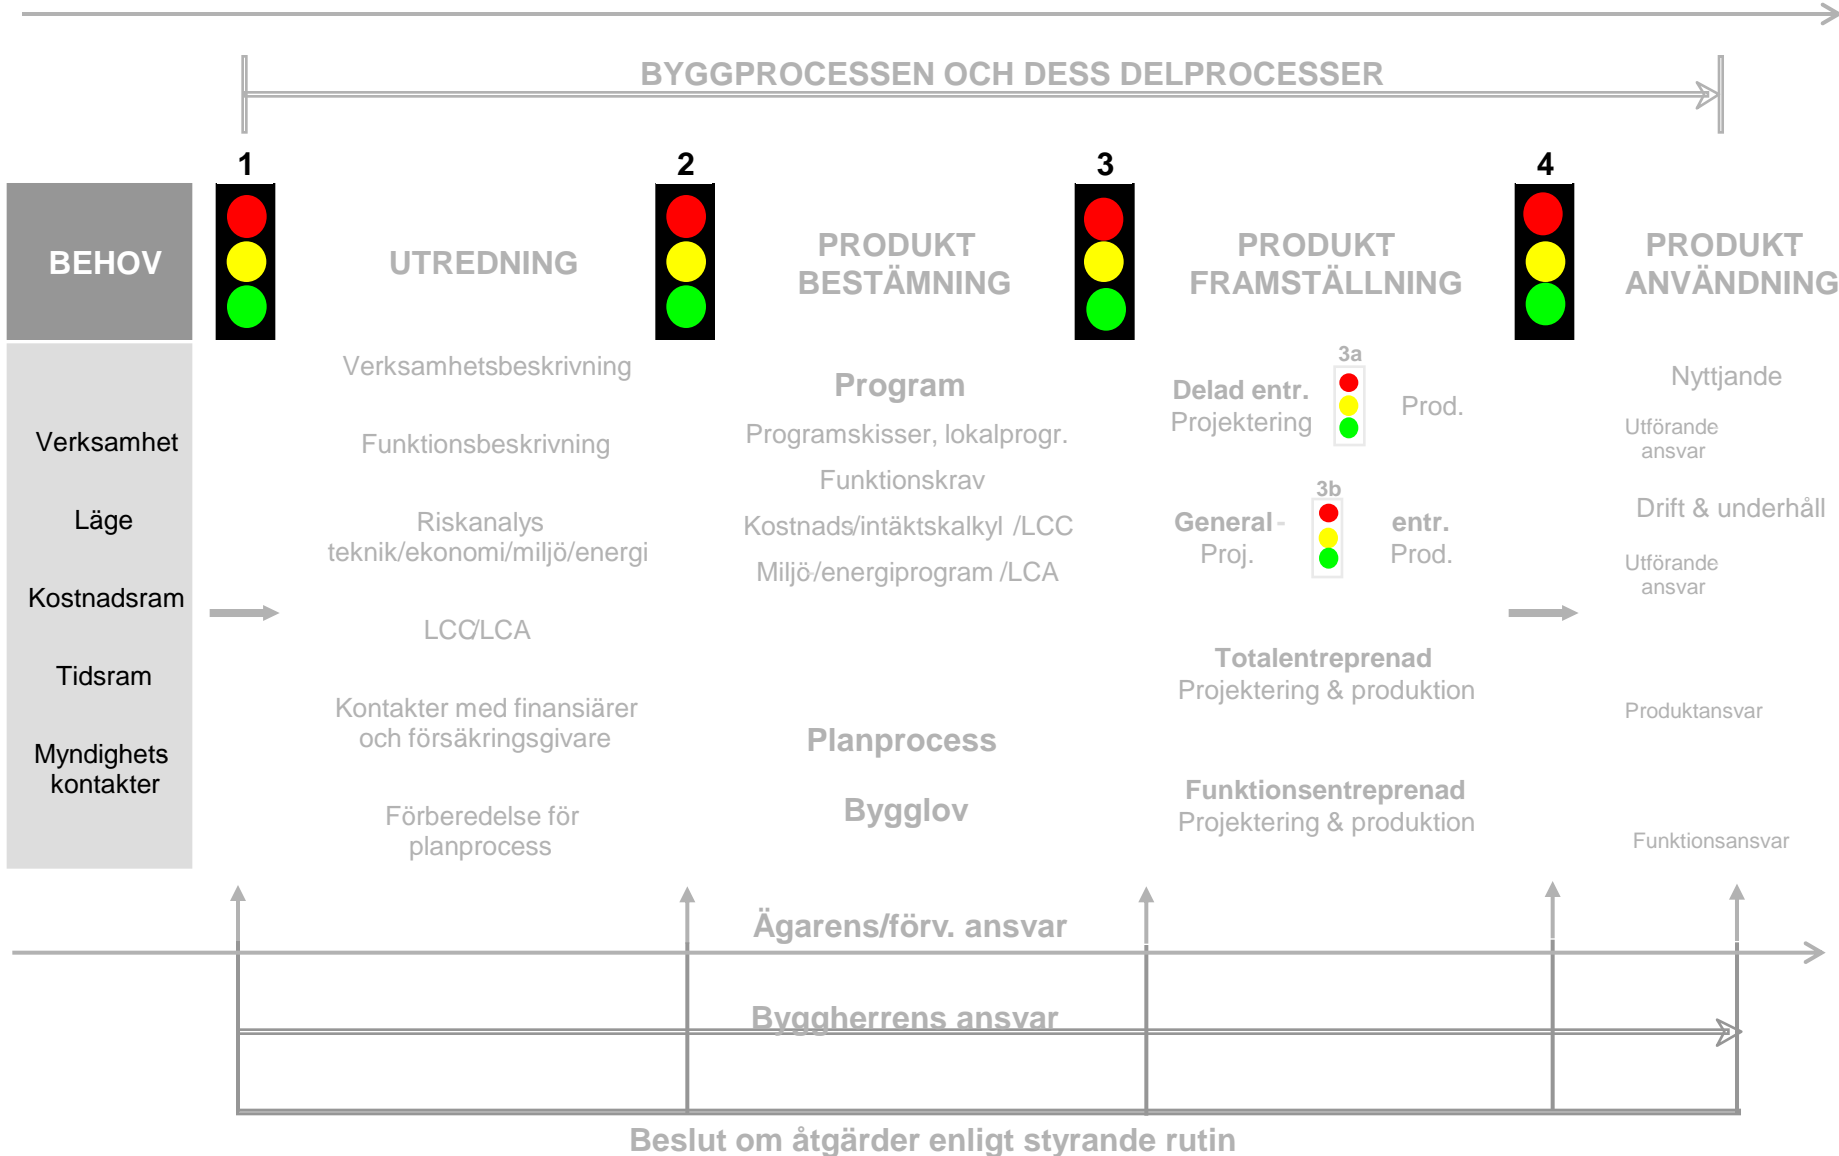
BYGGPROCESSEN OCH DESS DELPROCESSER

1

2

3

4

BEHOV

UTREDNING

PRODUKT BESTÄMNING

PRODUKT FRAMSTÄLLNING

PRODUKT ANVÄNDNING

Verksamhet

Läge

Kostnadsram

Tidsram

Myndighets kontakter

Verksamhetsbeskrivning

Funktionsbeskrivning

Riskanalys teknik/ekonomi/miljö/energi

LCC/LCA

Kontakter med finansiärer och försäkringsgivare

Förberedelse för planprocess

Program

Programskisser, lokalprogr.

Funktionskrav

Kostnads/intäktskalkyl /LCC

Miljö/energiprogram /LCA

Planprocess

Bygglov

3a

Delad entr. Projektering

Prod.

3b

General - Proj.

entr. Prod.

Totalentreprenad Projektering & produktion

Funktionsentreprenad Projektering & produktion

Nyttjande

Utförande ansvar

Drift & underhåll

Utförande ansvar

Produktansvar

Funktionsansvar

Ägarens/förv. ansvar

Byggherrens ansvar

Beslut om åtgärder enligt styrande rutin